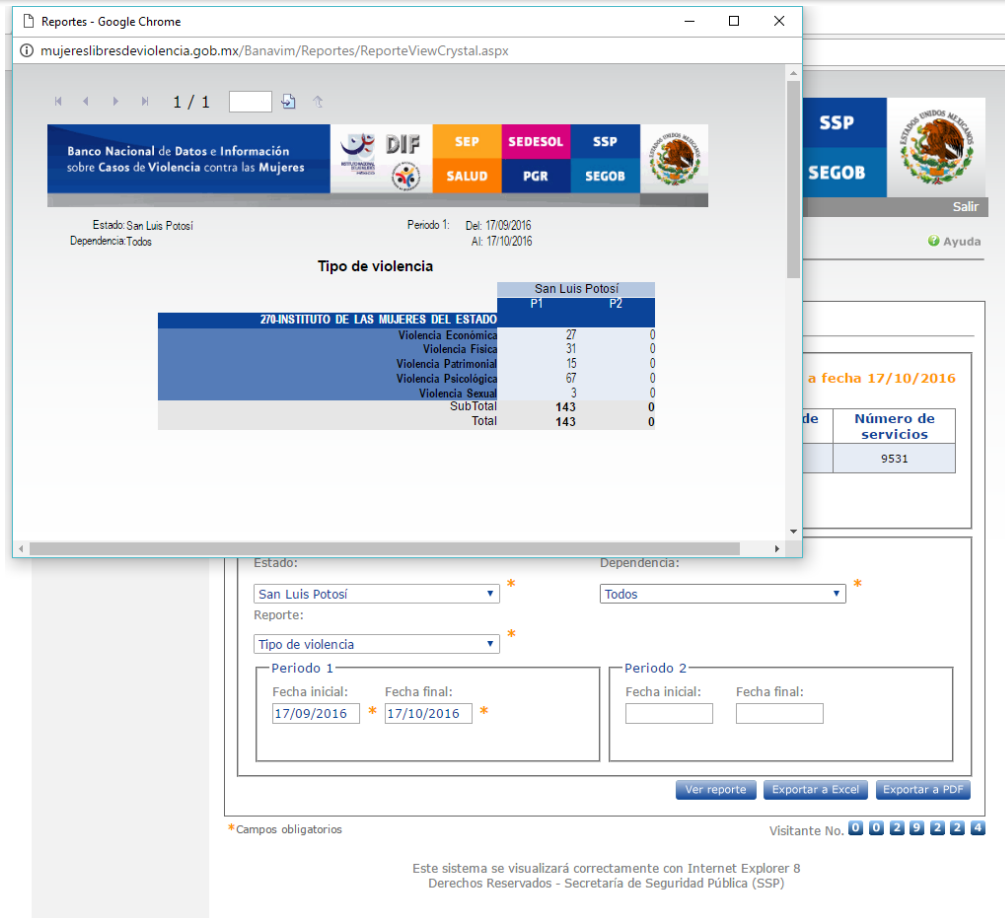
Reportes - Google Chrome

mujereslibresdeviolencia.gob.mx/Banavim/Reportes/ReporteViewCrystal.aspx

1 / 1

Banco Nacional de Datos e Información sobre Casos de Violencia contra las Mujeres

DIF

SEP SEDESOL SSP
SALUD PGR SEGOB

Estado: San Luis Potosí
Dependencia: Todos

Periodo 1: Del: 17/09/2016
Al: 17/10/2016

Tipo de violencia

| | San Luis Potosí | |
|---|---|---|
| | P1 | P2 |
| 270-INSTITUTO DE LAS MUJERES DEL ESTADO | | |
| Violencia Económica | 27 | 0 |
| Violencia Física | 31 | 0 |
| Violencia Patrimonial | 15 | 0 |
| Violencia Psicológica | 67 | 0 |
| Violencia Sexual | 3 | 0 |
| SubTotal | 143 | 0 |
| Total | 143 | 0 |

SSP
SEGOB
Salir
Ayuda

a fecha 17/10/2016

de | Número de servicios
9531

Estado:
San Luis Potosí *
Dependencia:
Todos *
Reporte:
Tipo de violencia *

Periodo 1
Fecha inicial: Fecha final:
17/09/2016 * 17/10/2016 *

Periodo 2
Fecha inicial: Fecha final:

Ver reporte | Exportar a Excel | Exportar a PDF

*Campos obligatorios

Visitante No. 0 0 2 9 2 2 4

Este sistema se visualizará correctamente con Internet Explorer 8
Derechos Reservados - Secretaría de Seguridad Pública (SSP)